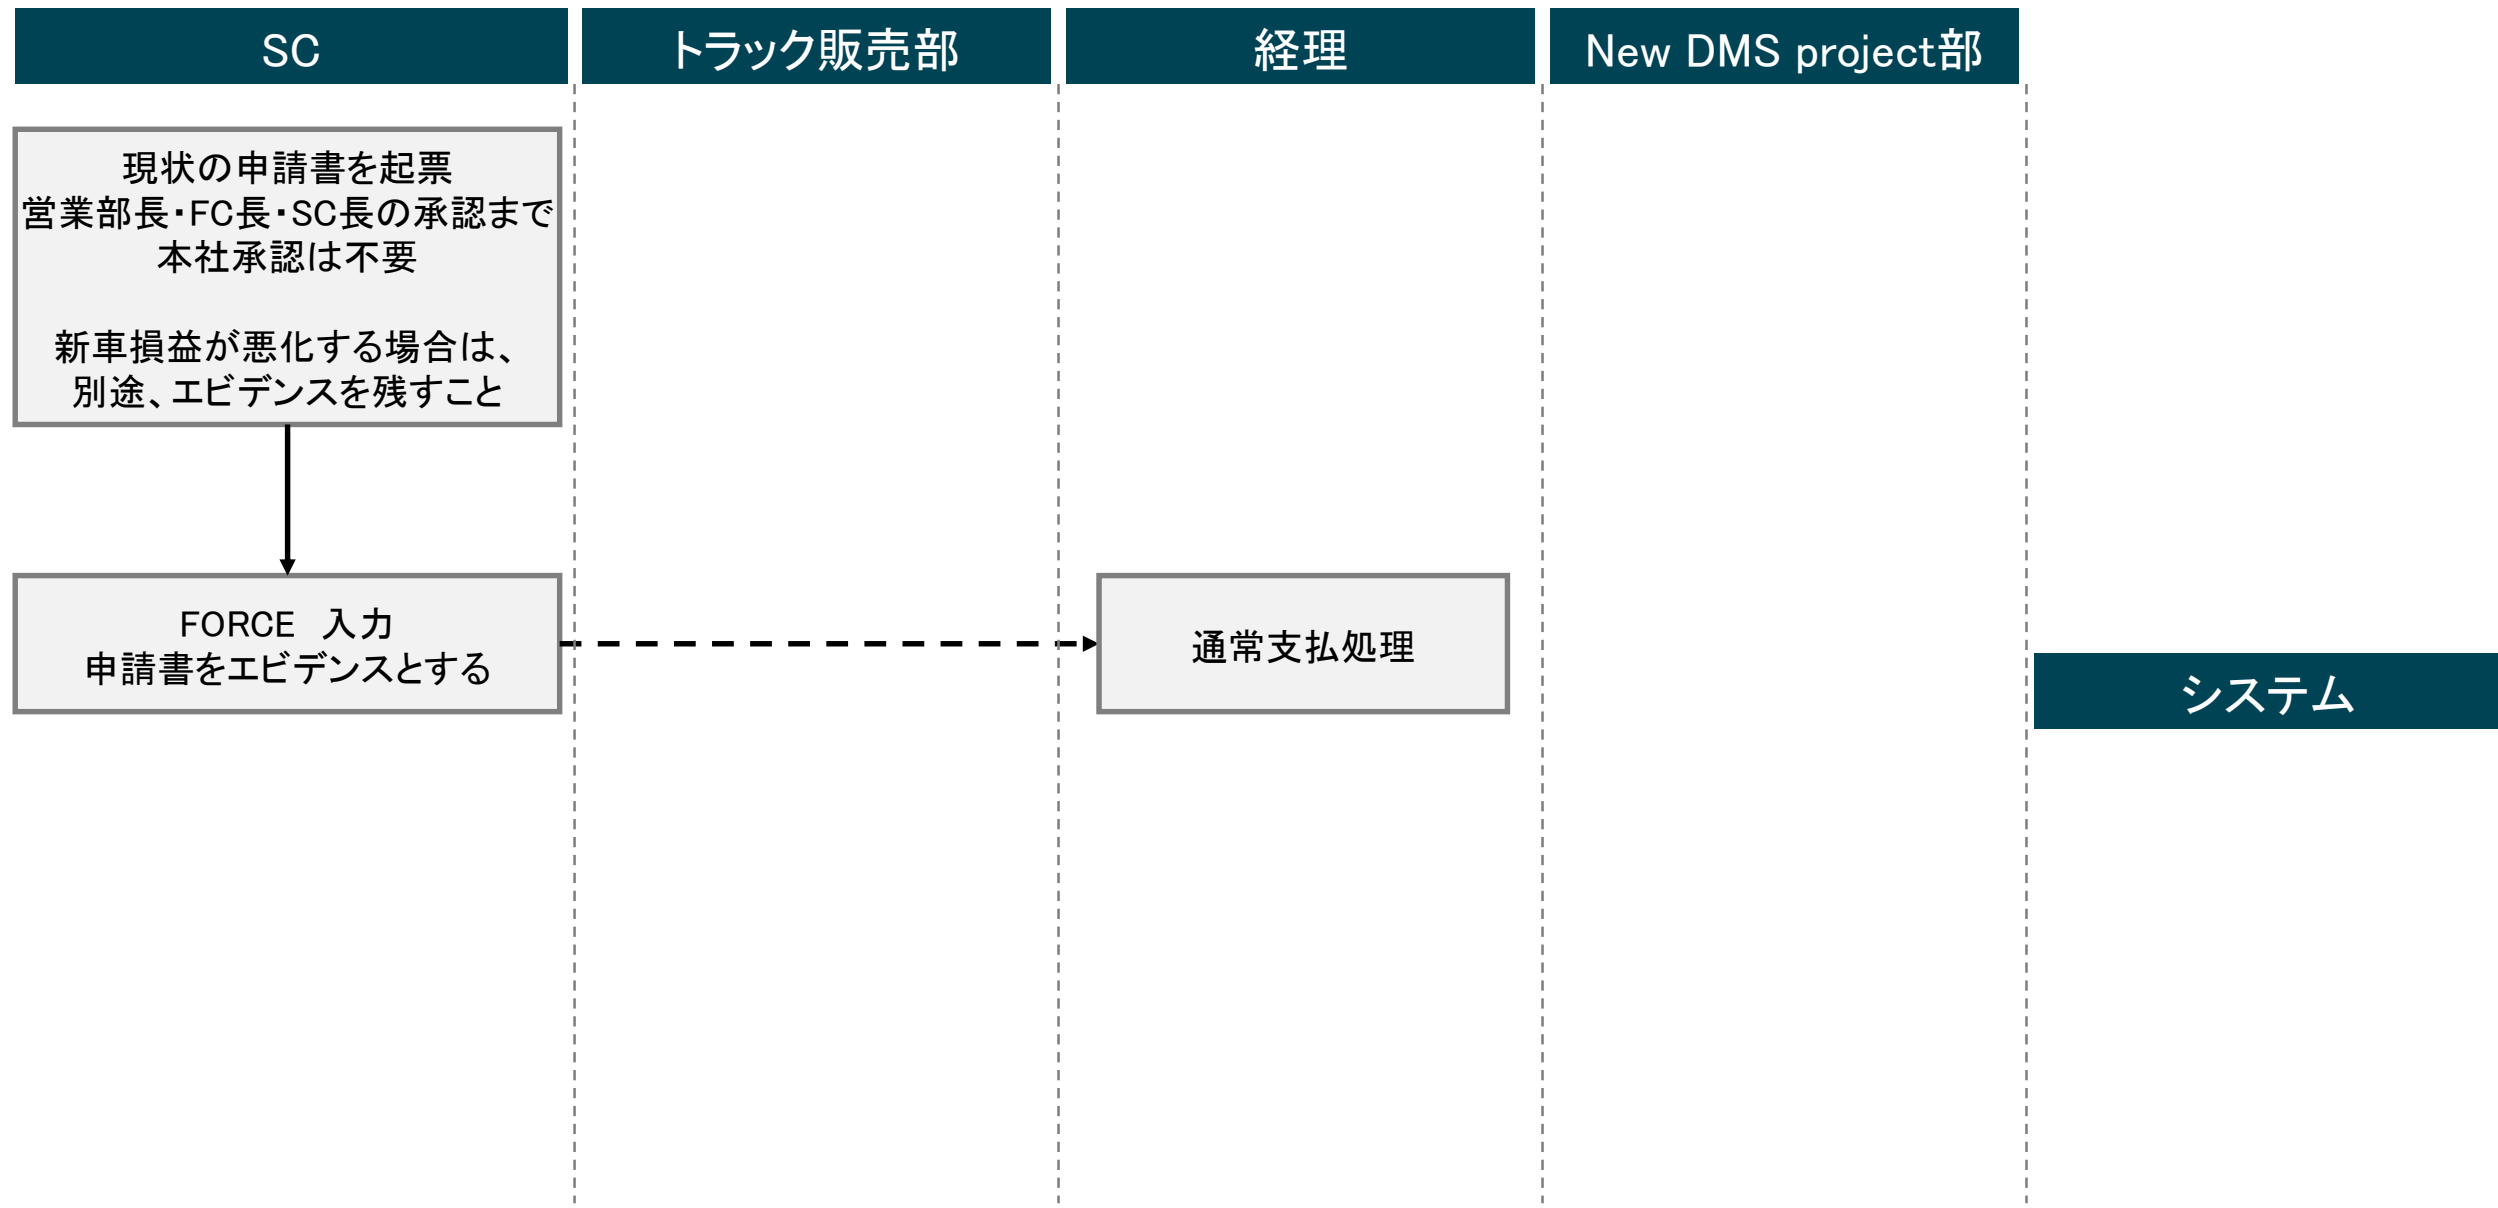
SC

トラック販売部

経理

New DMS project部

現状の申請書を起票
営業部長・FC長・SC長の承認まで
本社承認は不要

新車損益が悪化する場合は、
別途、エビデンスを残すこと

FORCE　入力
申請書をエビデンスとする

通常支払処理

システム